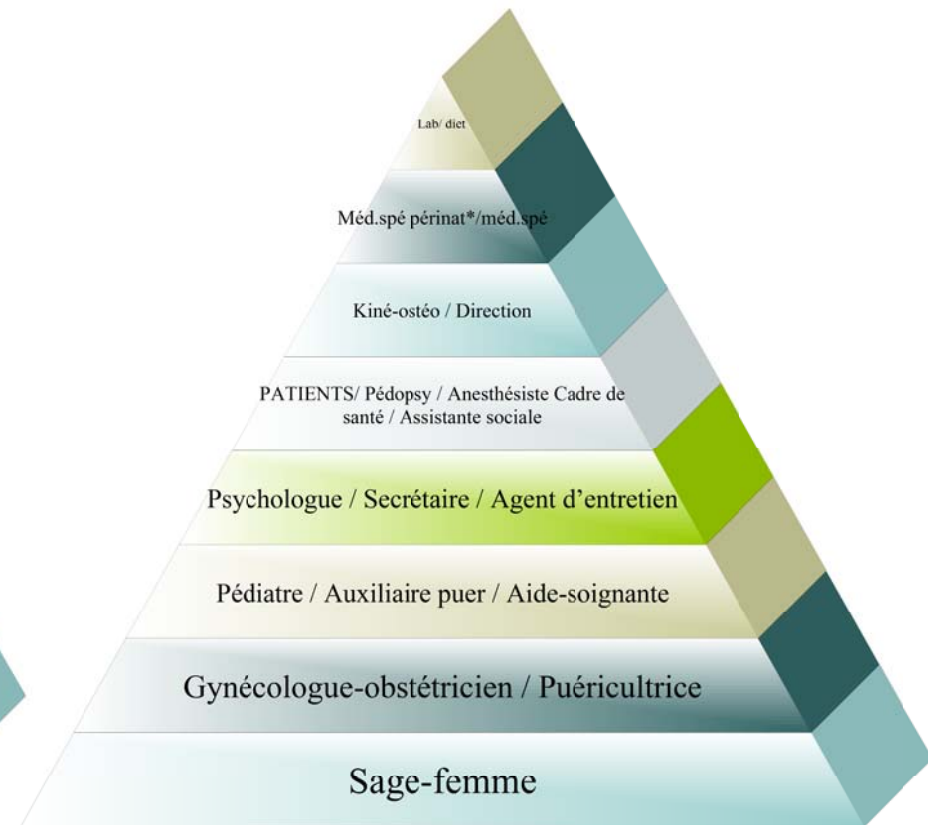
Lab/ diet

Méd.spé périnat*/méd.spé

Kiné-ostéo / Direction

PATIENTS/ Pédopsy / Anesthésiste Cadre de santé / Assistante sociale

Psychologue / Secrétaire / Agent d'entretien

Pédiatre / Auxiliaire puer / Aide-soignante

Gynécologue-obstétricien / Puéricultrice

Sage-femme